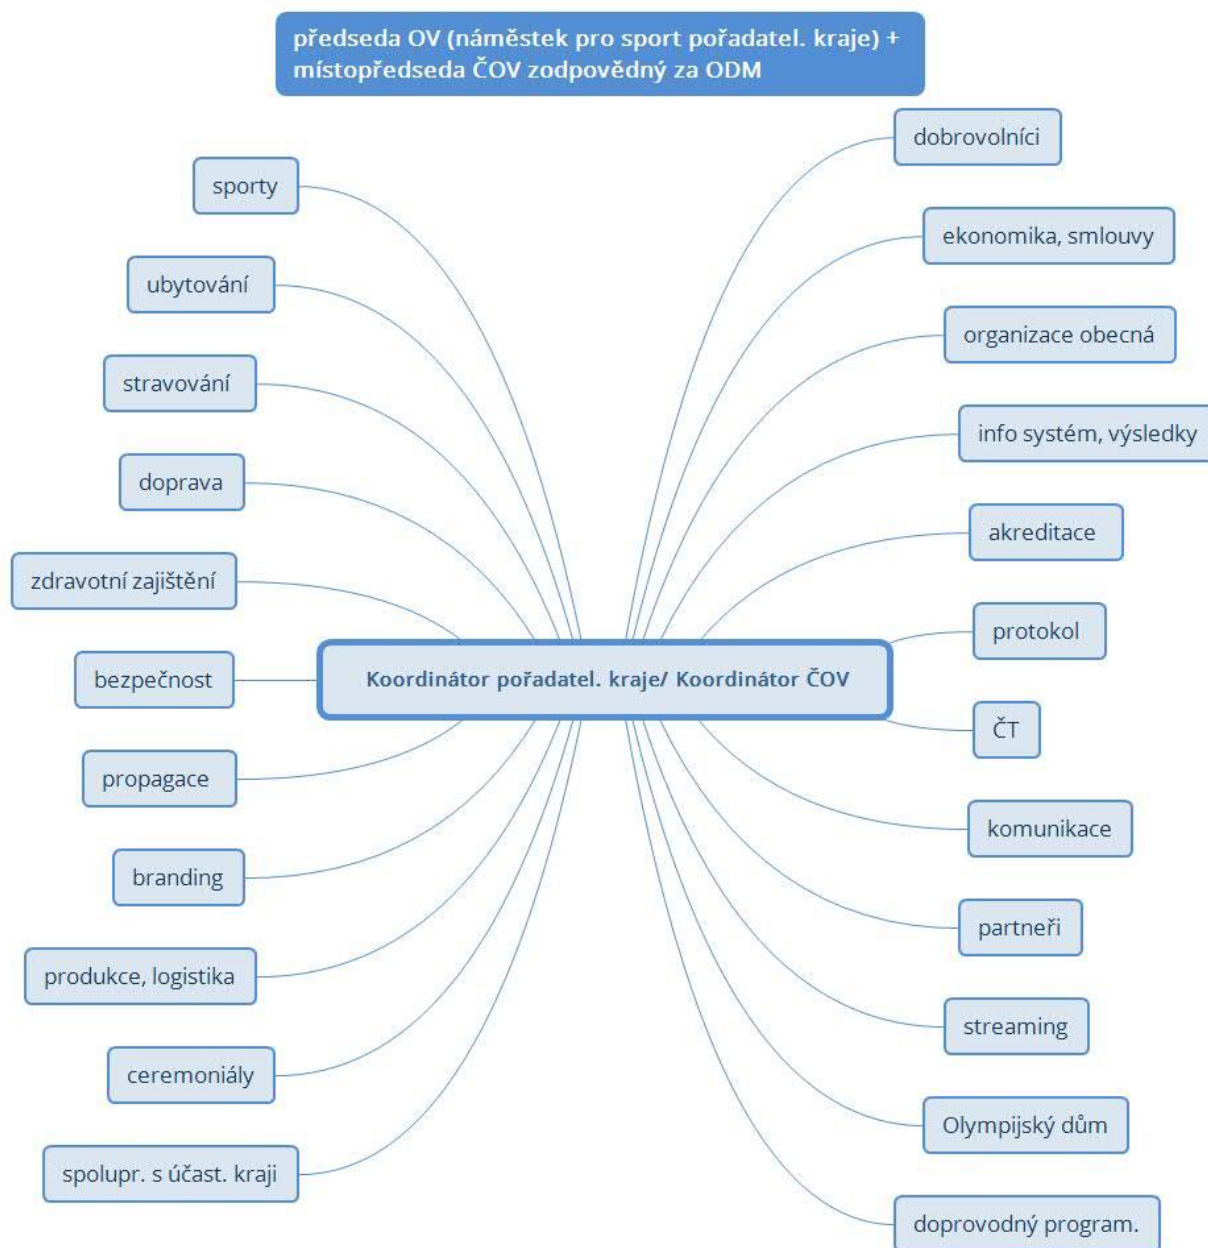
předseda OV (náměstek pro sport pořadatel. kraje) + místopředseda ČOV zodpovědný za ODM

Koordinátor pořadatel. kraje/ Koordinátor ČOV

sporty

ubytování

stravování

doprava

zdravotní zajištění

bezpečnost

propagace

branding

produkce, logistika

ceremoniály

spolupr. s účast. kraji

dobrovolníci

ekonomika, smlouvy

organizace obecná

info systém, výsledky

akreditace

protokol

ČT

komunikace

partneři

streaming

Olympijský dům

doprovodný program.